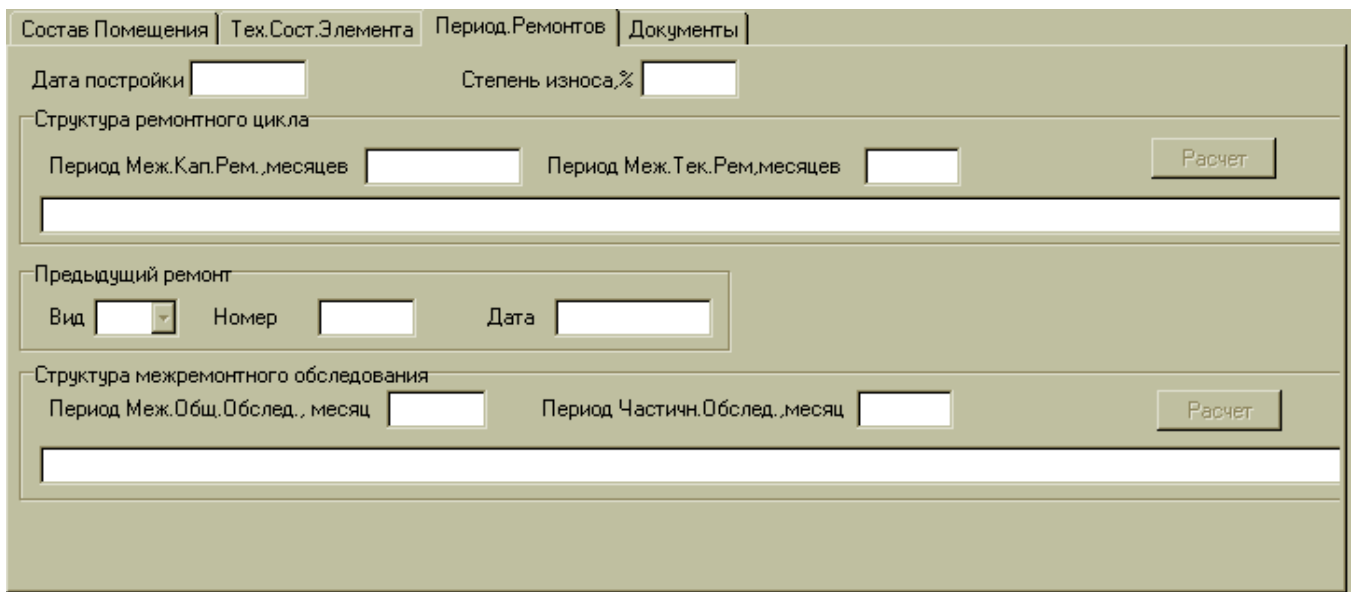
Состав Помещения | Тех.Сост.Элемента | Период.Ремонтов | Документы

Дата постройки

Степень износа,%

Структура ремонтного цикла

Период Меж.Кап.Рем.,месяцев

Период Меж.Тек.Рем,месяцев

Расчет

Предыдущий ремонт

Вид

Номер

Дата

Структура межремонтного обследования

Период Меж.Общ.Обслед., месяц

Период Частичн.Обслед.,месяц

Расчет